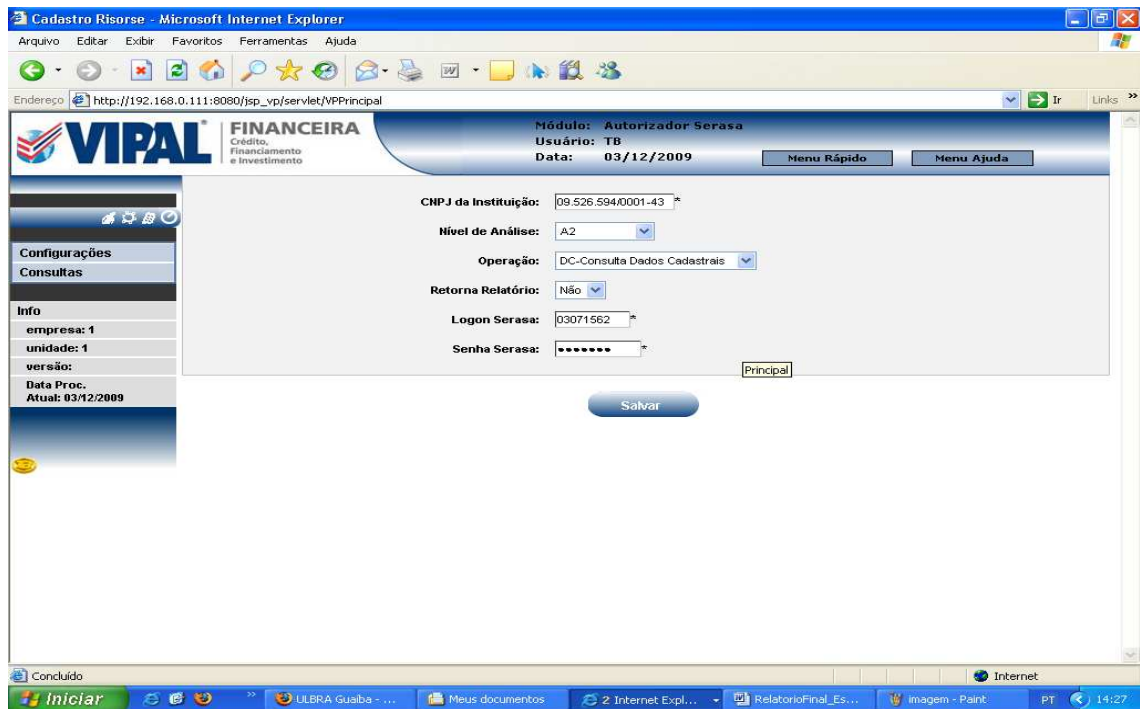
Cadastro Risorse - Microsoft Internet Explorer

Arquivo Editar Exibir Favoritos Ferramentas Ajuda

Endereço http://192.168.0.111:8080/jsp_vp/servlet/VPPrincipal Ir Links

VIPAL FINANCEIRA Crédito, Financiamento e Investimento

Módulo: Autorizador Serasa
Usuário: TB
Data: 03/12/2009

Menu Rápido Menu Ajuda

Configurações
Consultas

Info
empresa: 1
unidade: 1
versão:
Data Proc. Atual: 03/12/2009

CNPJ da Instituição: 09.526.594/0001-43 *
Nível de Análise: A2
Operação: DC-Consulta Dados Cadastrais
Retorna Relatório: Não
Logon Serasa: 03071562 *
Senha Serasa: ••••••• *
Principal

Salvar

Concluído Internet

Iniciar ULBRA Guaiba - ... Meus documentos 2 Internet Expl... RelatorioFinal_Es... imagem - Paint PT 14:27